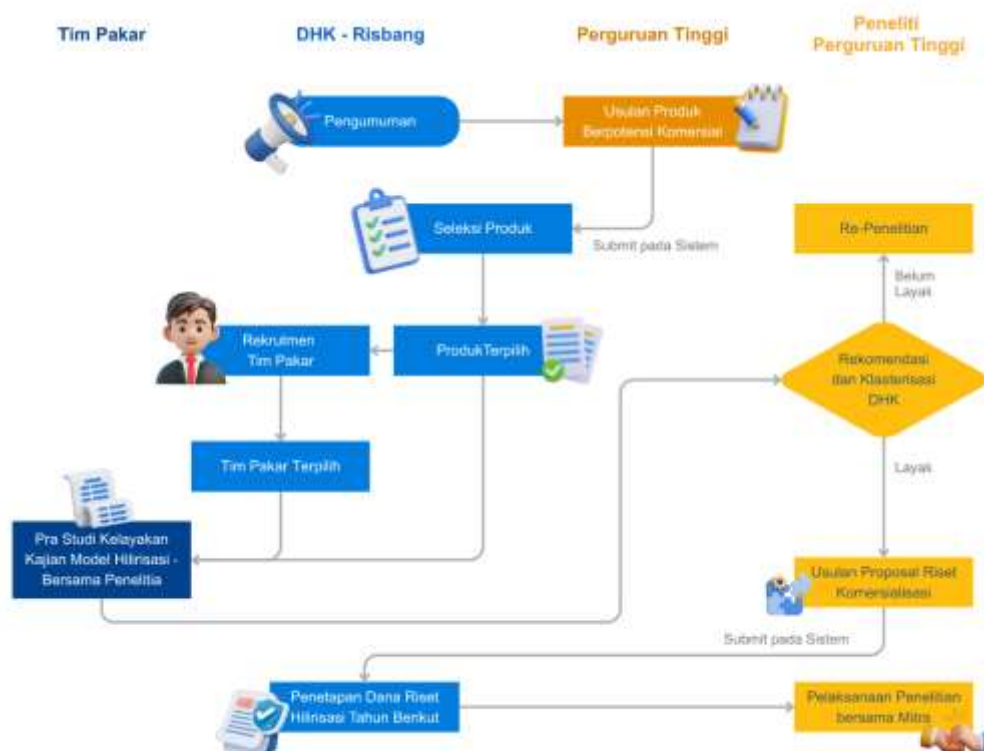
Tim Pakar

DHK - Risbang

Perguruan Tinggi

Peneliti Perguruan Tinggi

Pengumuman

Usulan Produk Berpotensi Komersial

Seleksi Produk

Submit pada Sistem

Re-Penelitian

Belum Layak

Rekrutmen Tim Pakar

ProdukTerpilih

Rekomendasi dan Klasterisasi DHK

Tim Pakar Terpilih

Layak

Pra Studi Kelayakan Kajian Model Hilirisasi - Bersama Penelitia

Usulan Proposal Riset Komersialisasi

Submit pada Sistem

Penetapan Dana Riset Hilirisasi Tahun Berikut

Pelaksanaan Penelitian bersama Mitra